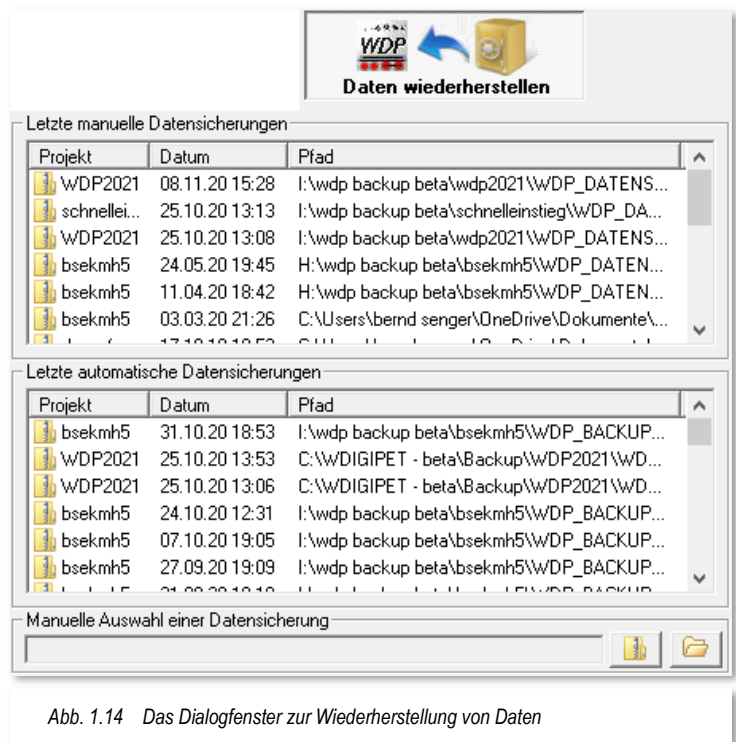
WDP

Daten wiederherstellen

Letzte manuelle Datensicherungen

| Projekt | Datum | Pfad |
|---|---|---|
| WDP2021 | 08.11.20 15:28 | I:\wdp backup beta\wdp2021\WDP_DATENS... |
| schnellei... | 25.10.20 13:13 | I:\wdp backup beta\schnelleinstieg\WDP_DA... |
| WDP2021 | 25.10.20 13:08 | I:\wdp backup beta\wdp2021\WDP_DATENS... |
| bsekmh5 | 24.05.20 19:45 | H:\wdp backup beta\bsekmh5\WDP_DATEN... |
| bsekmh5 | 11.04.20 18:42 | H:\wdp backup beta\bsekmh5\WDP_DATEN... |
| bsekmh5 | 03.03.20 21:26 | C:\Users\bernd senger\OneDrive\Dokumente\... |
| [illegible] | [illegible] | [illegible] |

Letzte automatische Datensicherungen

| Projekt | Datum | Pfad |
|---|---|---|
| bsekmh5 | 31.10.20 18:53 | I:\wdp backup beta\bsekmh5\WDP_BACKUP... |
| WDP2021 | 25.10.20 13:53 | C:\WDIGIPET - beta\Backup\WDP2021\WD... |
| WDP2021 | 25.10.20 13:06 | C:\WDIGIPET - beta\Backup\WDP2021\WD... |
| bsekmh5 | 24.10.20 12:31 | I:\wdp backup beta\bsekmh5\WDP_BACKUP... |
| bsekmh5 | 07.10.20 19:05 | I:\wdp backup beta\bsekmh5\WDP_BACKUP... |
| bsekmh5 | 27.09.20 19:09 | I:\wdp backup beta\bsekmh5\WDP_BACKUP... |
| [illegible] | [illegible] | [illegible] |

Manuelle Auswahl einer Datensicherung

Abb. 1.14 Das Dialogfenster zur Wiederherstellung von Daten